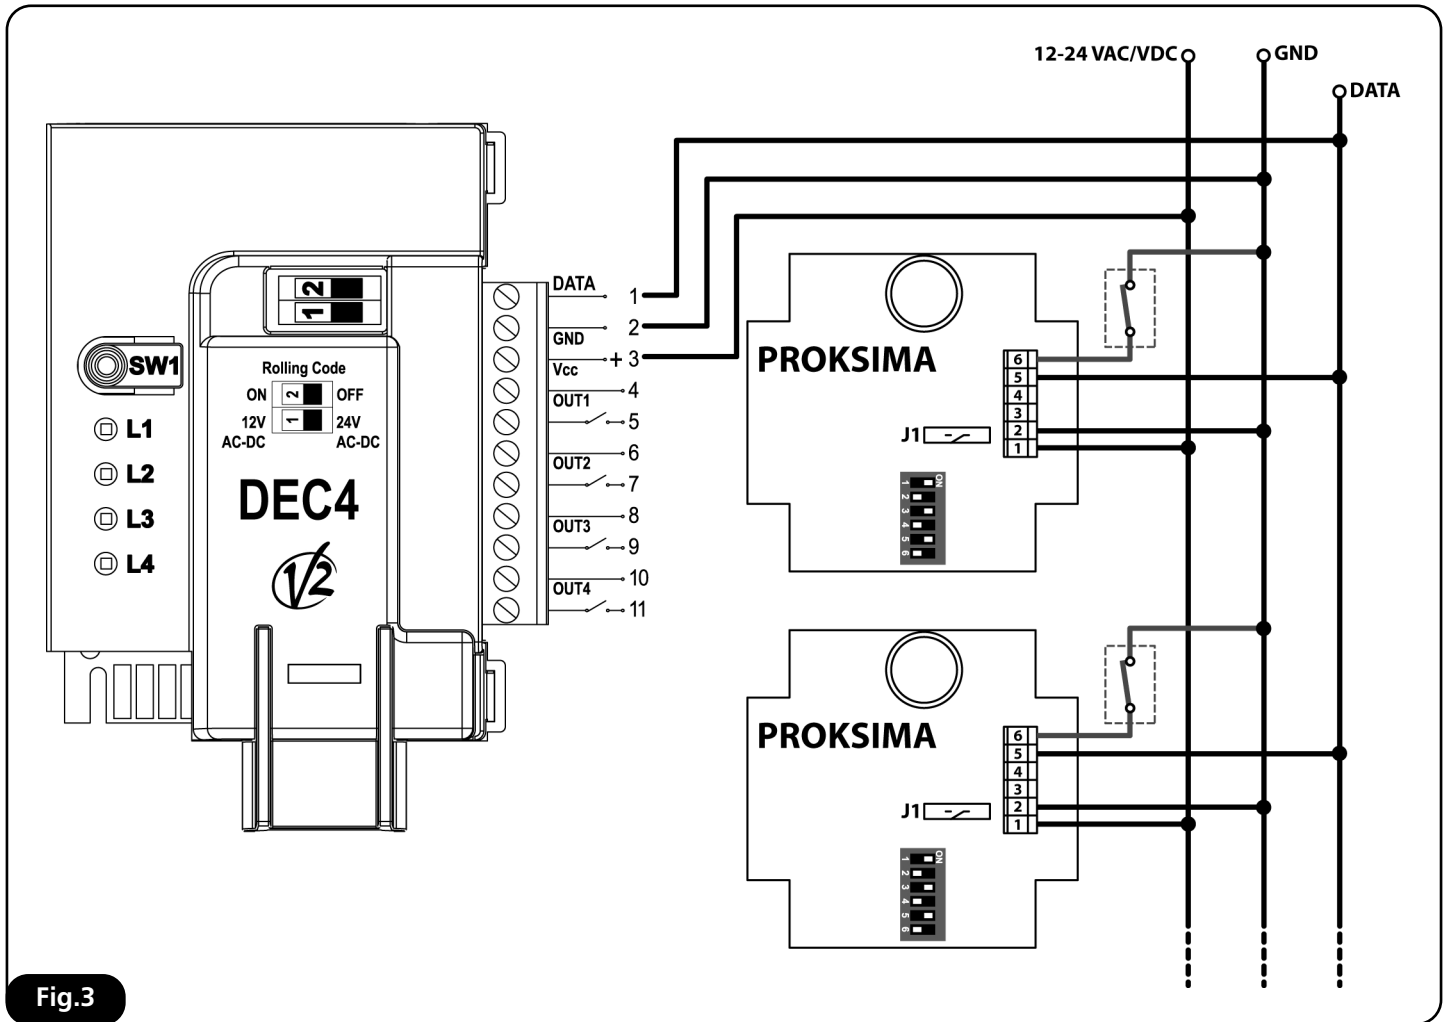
12-24 VAC/VDC
GND
DATA

2
1
SW1
L1
L2
L3
L4
Rolling Code
ON
2
OFF
12V AC-DC
1
24V AC-DC
DEC4

DATA
GND
Vcc
OUT1
OUT2
OUT3
OUT4
1
2
+ 3
4
5
6
7
8
9
10
11

PROKSIMA
J1
6
5
4
3
2
1
ON
1 2 3 4 5 6

PROKSIMA
J1
6
5
4
3
2
1
ON
1 2 3 4 5 6

Fig.3